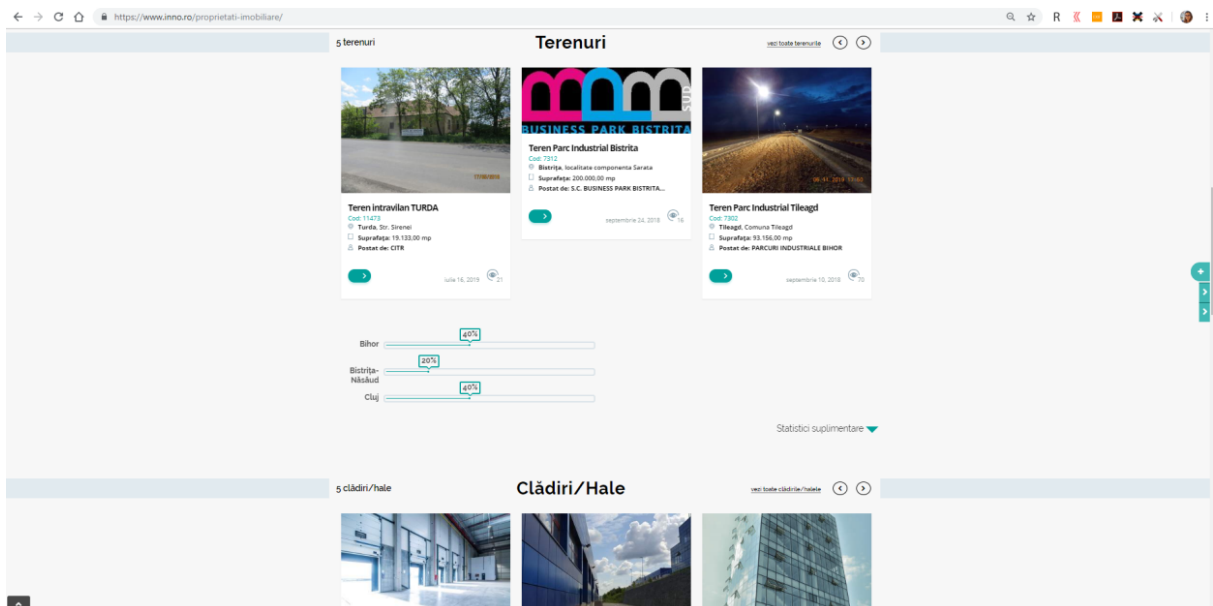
https://www.inno.ro/proprietati-imobiliare/

5 terenuri

Terenuri

vezi toate terenurile

BUSINESS PARK BISTRITA

Teren intravilan TURDA
Cod: 11473
Turda, Str. Sirenei
Suprafața: 19.133,00 mp
Postat de: CITR
iulie 16, 2018
21

Teren Parc Industrial Bistrita
Cod: 7312
Bistrița, localitate componenta Sarata
Suprafața: 200.000,00 mp
Postat de: S.C. BUSINESS PARK BISTRITA...
septembrie 24, 2018
16

Teren Parc Industrial Tileagd
Cod: 7302
Tileagd, Comuna Tileagd
Suprafața: 93.156,00 mp
Postat de: PARCURI INDUSTRIALE BIHOR
septembrie 10, 2018
10

Bihor 40%
Bistrița-Năsăud 20%
Cluj 40%

Statistici suplimentare

5 clădiri/hale

Clădiri/Hale

vezi toate clădirile/halele